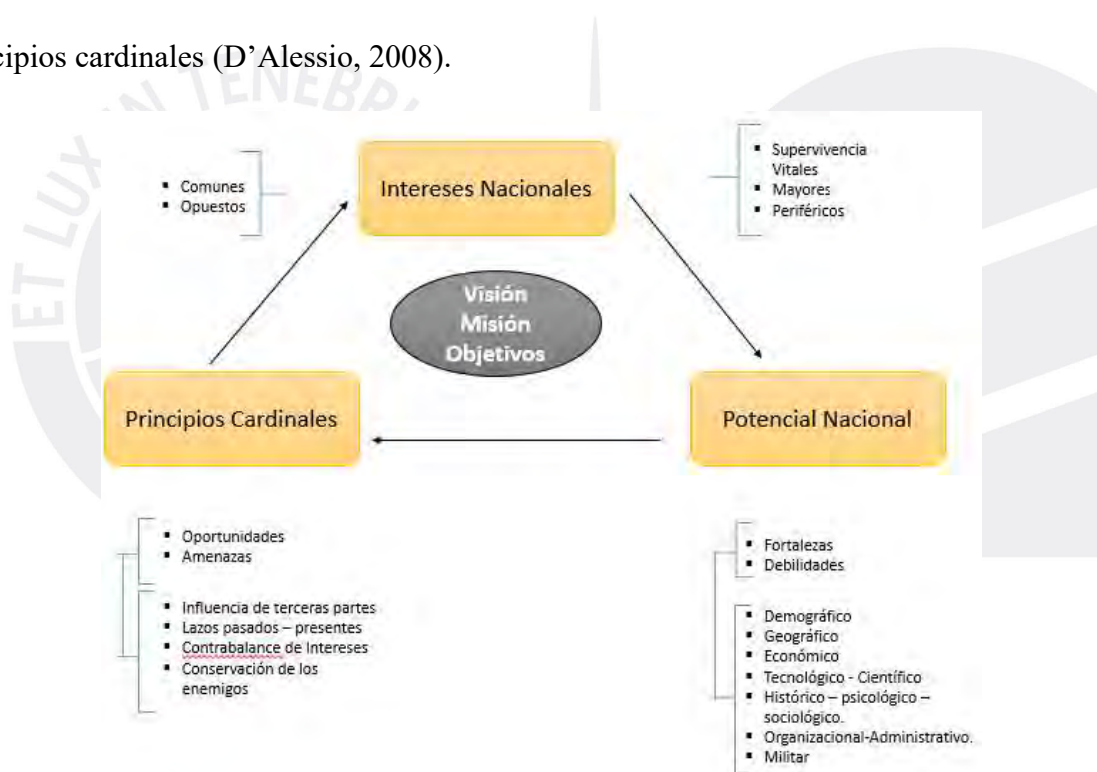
cipios cardinales (D'Alessio, 2008).

- Comunes
- Opuestos

Intereses Nacionales

- Supervivencia Vitales
- Mayores
- Periféricos

Visión
Misión
Objetivos

Principios Cardinales

Potencial Nacional

- Oportunidades
- Amenazas

- Influencia de terceras partes
- Lazos pasados – presentes
- Contrabalance de Intereses
- Conservación de los enemigos

- Fortalezas
- Debilidades

- Demográfico
- Geográfico
- Económico
- Tecnológico - Científico
- Histórico – psicológico – sociológico.
- Organizacional-Administrativo.
- Militar